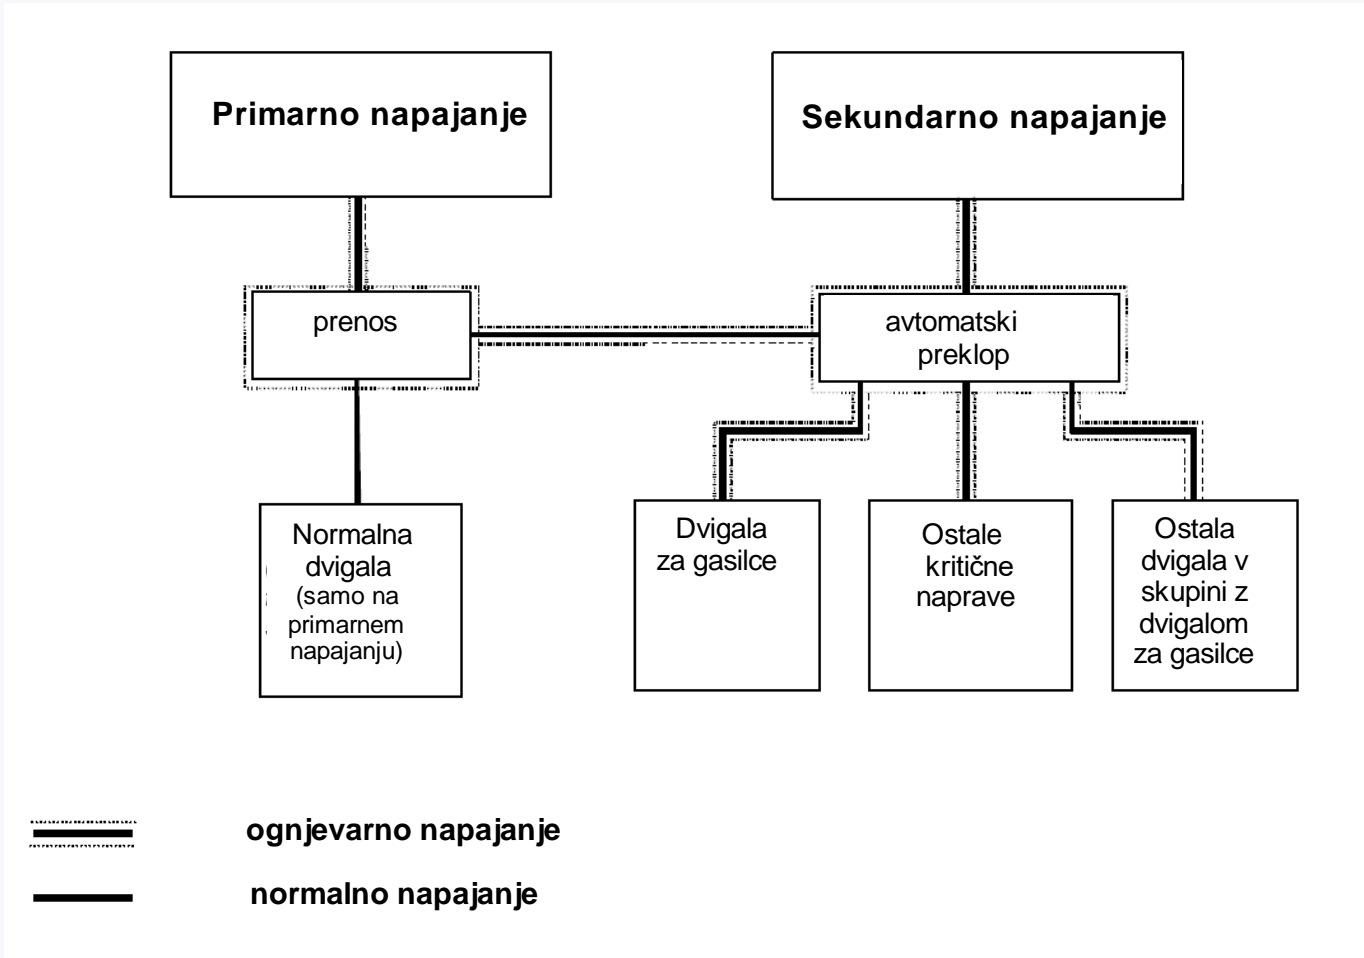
Primarno napajanje

Sekundarno napajanje

prenos

avtomatski preklop

Normalna dvigala (samo na primarnem napajanju)

Dvigala za gasilce

Ostale kritične naprave

Ostala dvigala v skupini z dvigalom za gasilce

ognjevarno napajanje

normalno napajanje